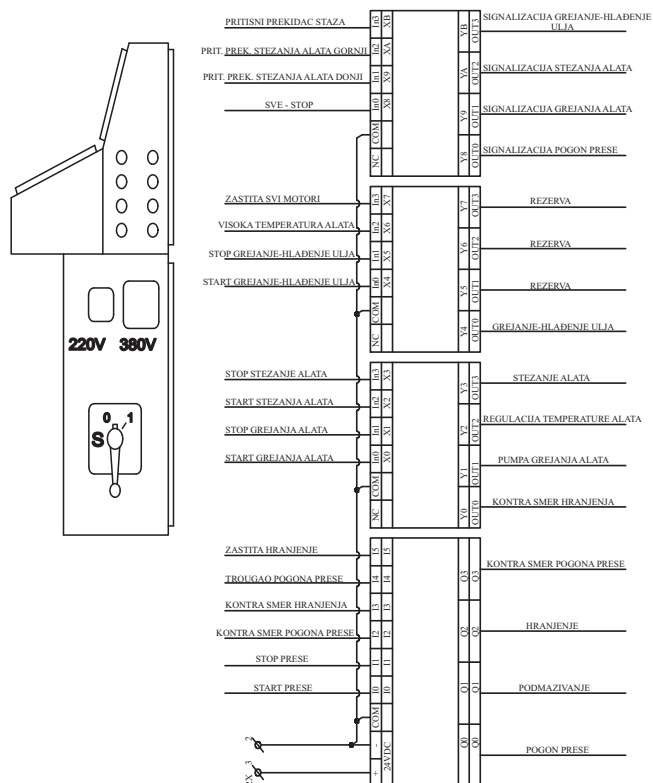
220V 380V

S 0 1

PRITISNI PREKIDAC STAZA
In3 XB
PRIT. PREK. STEZANJA ALATA GORNJI
In2 XA
PRIT. PREK. STEZANJA ALATA DONJI
In1 X9
SVE - STOP
In0 X8
COM
NC

Y8 OUT0 SIGNALIZACIJA POGON PRESE
Y9 OUT1 SIGNALIZACIJA GREJANJA ALATA
YA OUT2 SIGNALIZACIJA STEZANJA ALATA
YB OUT3 SIGNALIZACIJA GREJANJE-HLAĐENJE ULJA

ZASTITA SVI MOTORI
In3 X7
VISOKA TEMPERATURA ALATA
In2 X6
STOP GREJANJE-HLAĐENJE ULJA
In1 X5
START GREJANJE-HLAĐENJE ULJA
In0 X4
COM
NC

Y7 OUT3 REZERVA
Y6 OUT2 REZERVA
Y5 OUT1 REZERVA
Y4 OUT0 GREJANJE-HLAĐENJE ULJA

STOP STEZANJE ALATA
In3 X3
START STEZANJA ALATA
In2 X2
STOP GREJANJA ALATA
In1 X1
START GREJANJA ALATA
In0 X0
COM
NC

Y3 OUT3 STEZANJE ALATA
Y2 OUT2 REGULACIJA TEMPERATURE ALATA
Y1 OUT1 PUMPA GREJANJA ALATA
Y0 OUT0 KONTRA SMER HRANJENJA

ZASTITA HRANJENJE
I5 I5
TROUGAO POGONA PRESE
I4 I4
KONTRA SMER HRANJENJA
I3 I3
KONTRA SMER POGONA PRESE
I2 I2
STOP PRESE
I1 I1
START PRESE
I0 I0
COM
-
+
24VDC

2
3
X

Q3 Q3 KONTRA SMER POGONA PRESE
Q2 Q2 HRANJENJE
Q1 Q1 PODMAZIVANJE
Q0 Q0 POGON PRESE